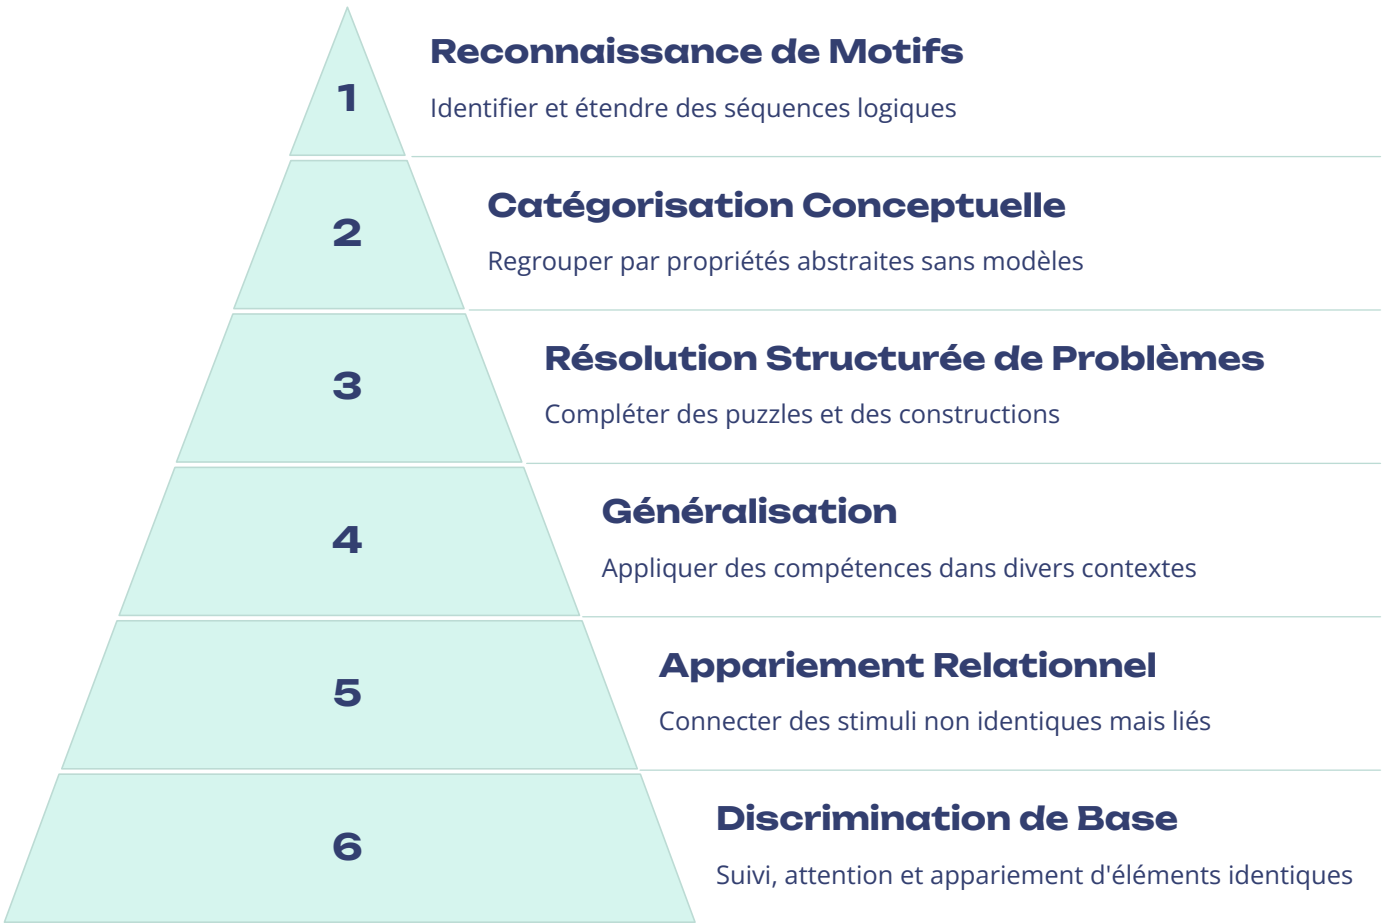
1

Reconnaissance de Motifs

Identifier et étendre des séquences logiques

2

Catégorisation Conceptuelle

Regrouper par propriétés abstraites sans modèles

3

Résolution Structurée de Problèmes

Compléter des puzzles et des constructions

4

Généralisation

Appliquer des compétences dans divers contextes

5

Appariement Relationnel

Connecter des stimuli non identiques mais liés

6

Discrimination de Base

Suivi, attention et appariement d'éléments identiques